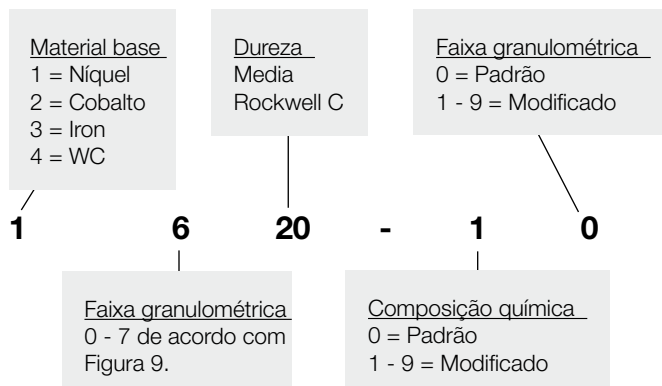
Material base
1 = Níquel
2 = Cobalto
3 = Iron
4 = WC

Dureza
Media
Rockwell C

Faixa granulométrica
0 = Padrão
1 - 9 = Modificado

1 6 20 - 1 0

Faixa granulométrica
0 - 7 de acordo com Figura 9.

Composição química
0 = Padrão
1 - 9 = Modificado